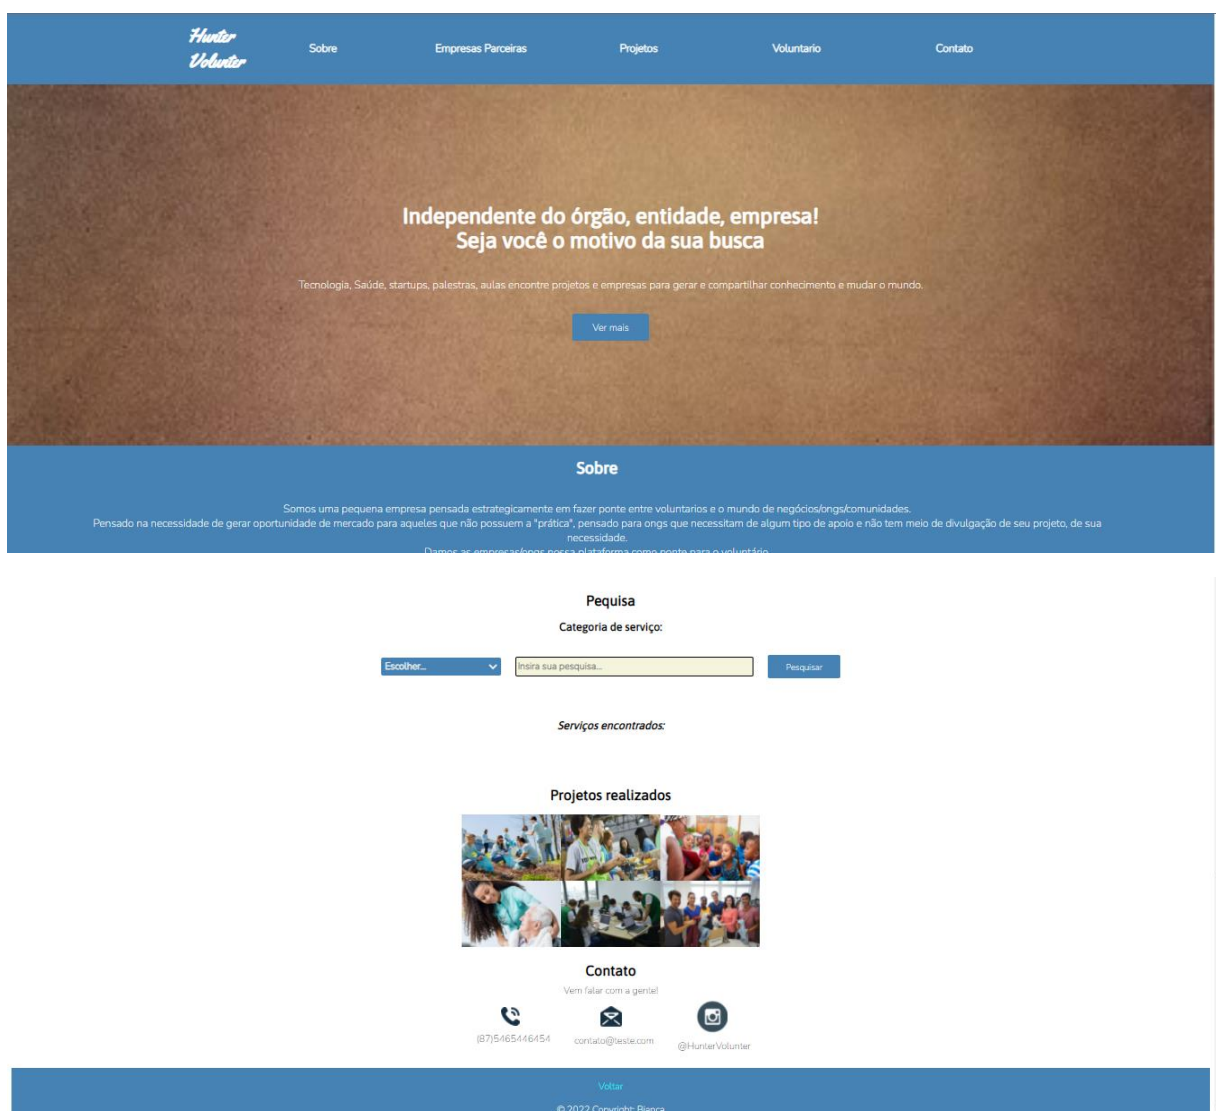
Hunter Volunter

Sobre Empresas Parceiras Projetos Voluntario Contato

Independente do órgão, entidade, empresa!
Seja você o motivo da sua busca

Tecnologia, Saúde, startups, palestras, aulas encontre projetos e empresas para gerar e compartilhar conhecimento e mudar o mundo.

Ver mais

Sobre

Somos uma pequena empresa pensada estrategicamente em fazer ponte entre voluntarios e o mundo de negócios/ongs/comunidades.
Pensado na necessidade de gerar oportunidade de mercado para aqueles que não possuem a "prática", pensado para ongs que necessitam de algum tipo de apoio e não tem meio de divulgação de seu projeto, de sua necessidade.
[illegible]

Pequisa

Categoria de serviço:

Escolher...

Insira sua pesquisa...

Pesquisar

Serviços encontrados:

Projetos realizados

Contato

Vem falar com a gente!

(87)5465446454 contato@teste.com @HunterVolunter

Voltar

© 2022 Copyright: Bianca